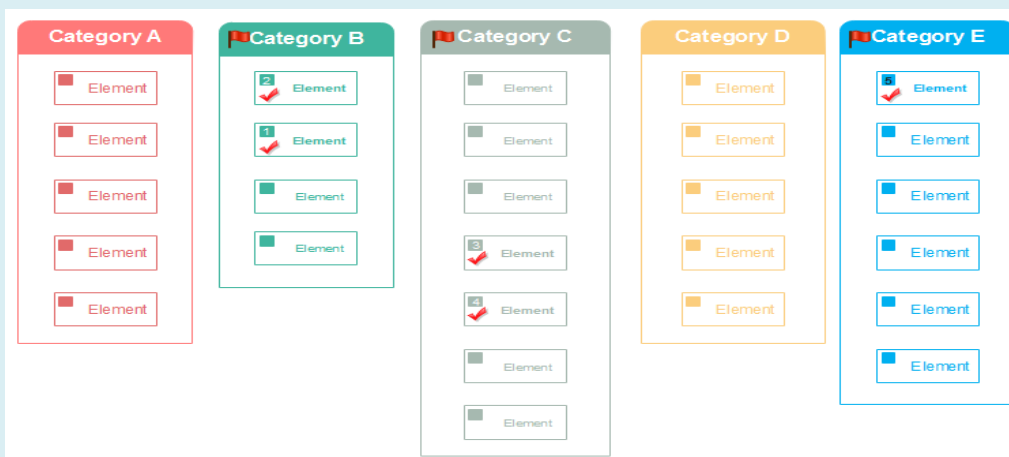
Category A

Element

Element

Element

Element

Element

Category B

2 Element

1 Element

Element

Element

Category C

Element

Element

Element

3 Element

4 Element

Element

Element

Category D

Element

Element

Element

Element

Element

Category E

5 Element

Element

Element

Element

Element

Element